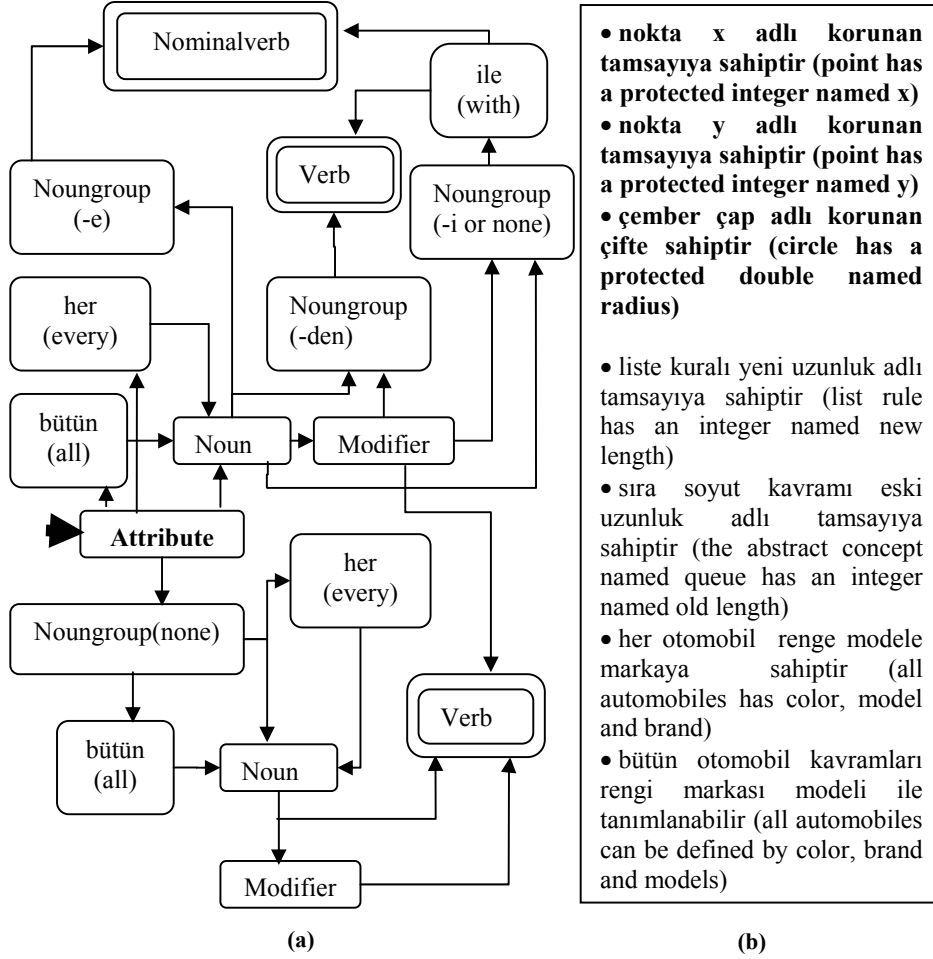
Nominalverb

ile (with)

Verb

Noungroup (-e)

Noungroup (-i or none)

her (every)

Noungroup (-den)

bütün (all)

Noun

Modifier

Attribute

her (every)

Noungroup(none)

Verb

bütün (all)

Noun

Modifier

(a)

• nokta x adlı korunan tamsayıya sahiptir (point has a protected integer named x)
• nokta y adlı korunan tamsayıya sahiptir (point has a protected integer named y)
• çember çap adlı korunan çifte sahiptir (circle has a protected double named radius)

• liste kuralı yeni uzunluk adlı tamsayıya sahiptir (list rule has an integer named new length)
• sıra soyut kavramı eski uzunluk adlı tamsayıya sahiptir (the abstract concept named queue has an integer named old length)
• her otomobil renge modele markaya sahiptir (all automobiles has color, model and brand)
• bütün otomobil kavramları rengi markası modeli ile tanımlanabilir (all automobiles can be defined by color, brand and models)

(b)